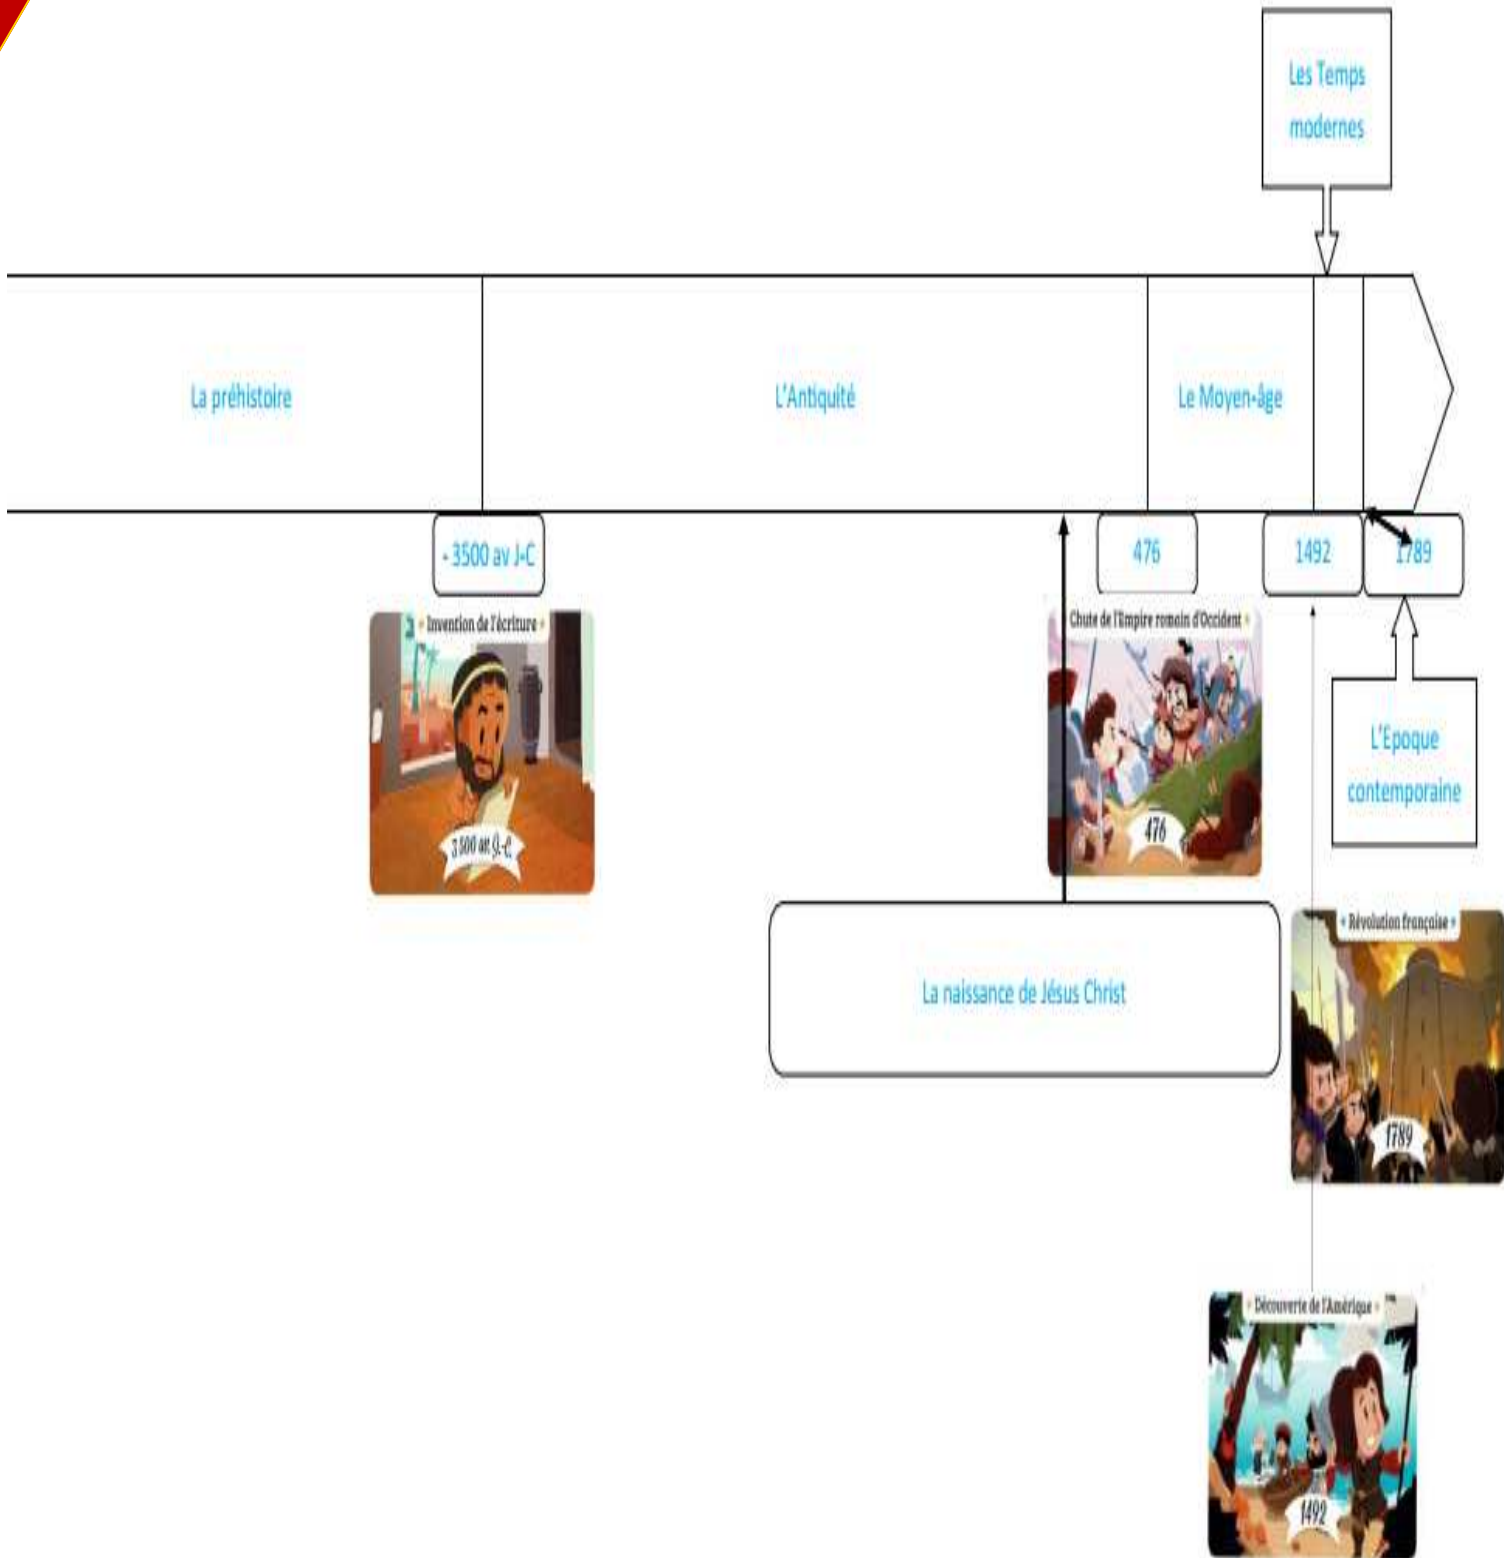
Les Temps modernes

La préhistoire

L'Antiquité

Le Moyen-âge

- 3500 av J-C

476

1492

1789

« Invention de l'écriture »

3 500 av. J.-C.

« Chute de l'Empire romain d'Occident »

476

L'Epoque contemporaine

La naissance de Jésus Christ

« Révolution française »

1789

« Découverte de l'Amérique »

1492